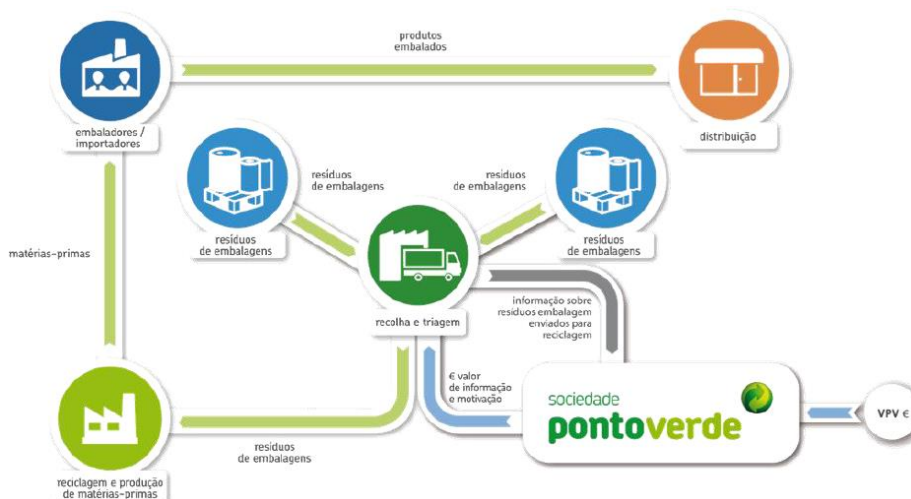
produtos embalados

embaladores / importadores

distribuição

resíduos de embalagens

resíduos de embalagens

resíduos de embalagens

resíduos de embalagens

matérias-primas

recolha e triagem

informação sobre resíduos embalagem enviados para reciclagem

€ valor de informação e motivação

sociedade ponto verde

VPV €

reciclagem e produção de matérias-primas

resíduos de embalagens